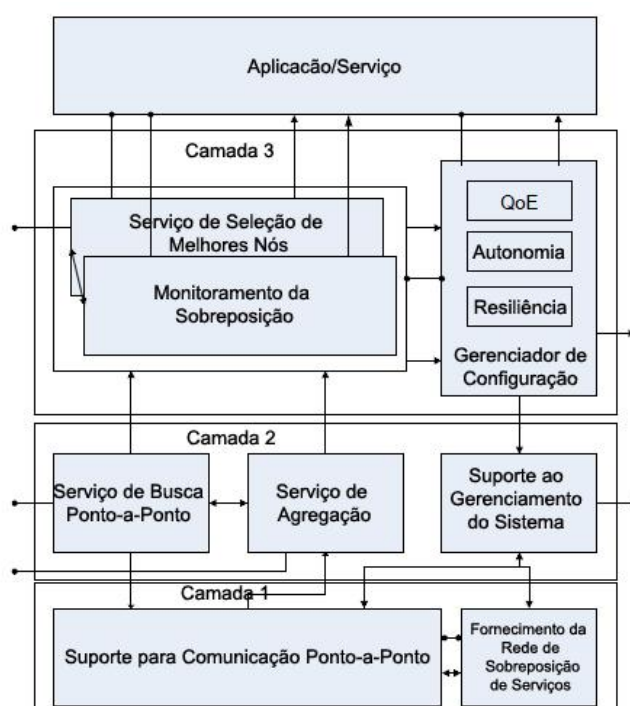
Aplicacão/Serviço

Camada 3

Serviço de Seleção de Melhores Nós

Monitoramento da Sobreposição

QoE

Autonomia

Resiliência

Gerenciador de Configuração

Camada 2

Serviço de Busca Ponto-a-Ponto

Serviço de Agregação

Suporte ao Gerenciamento do Sistema

Camada 1

Suporte para Comunicação Ponto-a-Ponto

Fornecimento da Rede de Sobreposição de Serviços